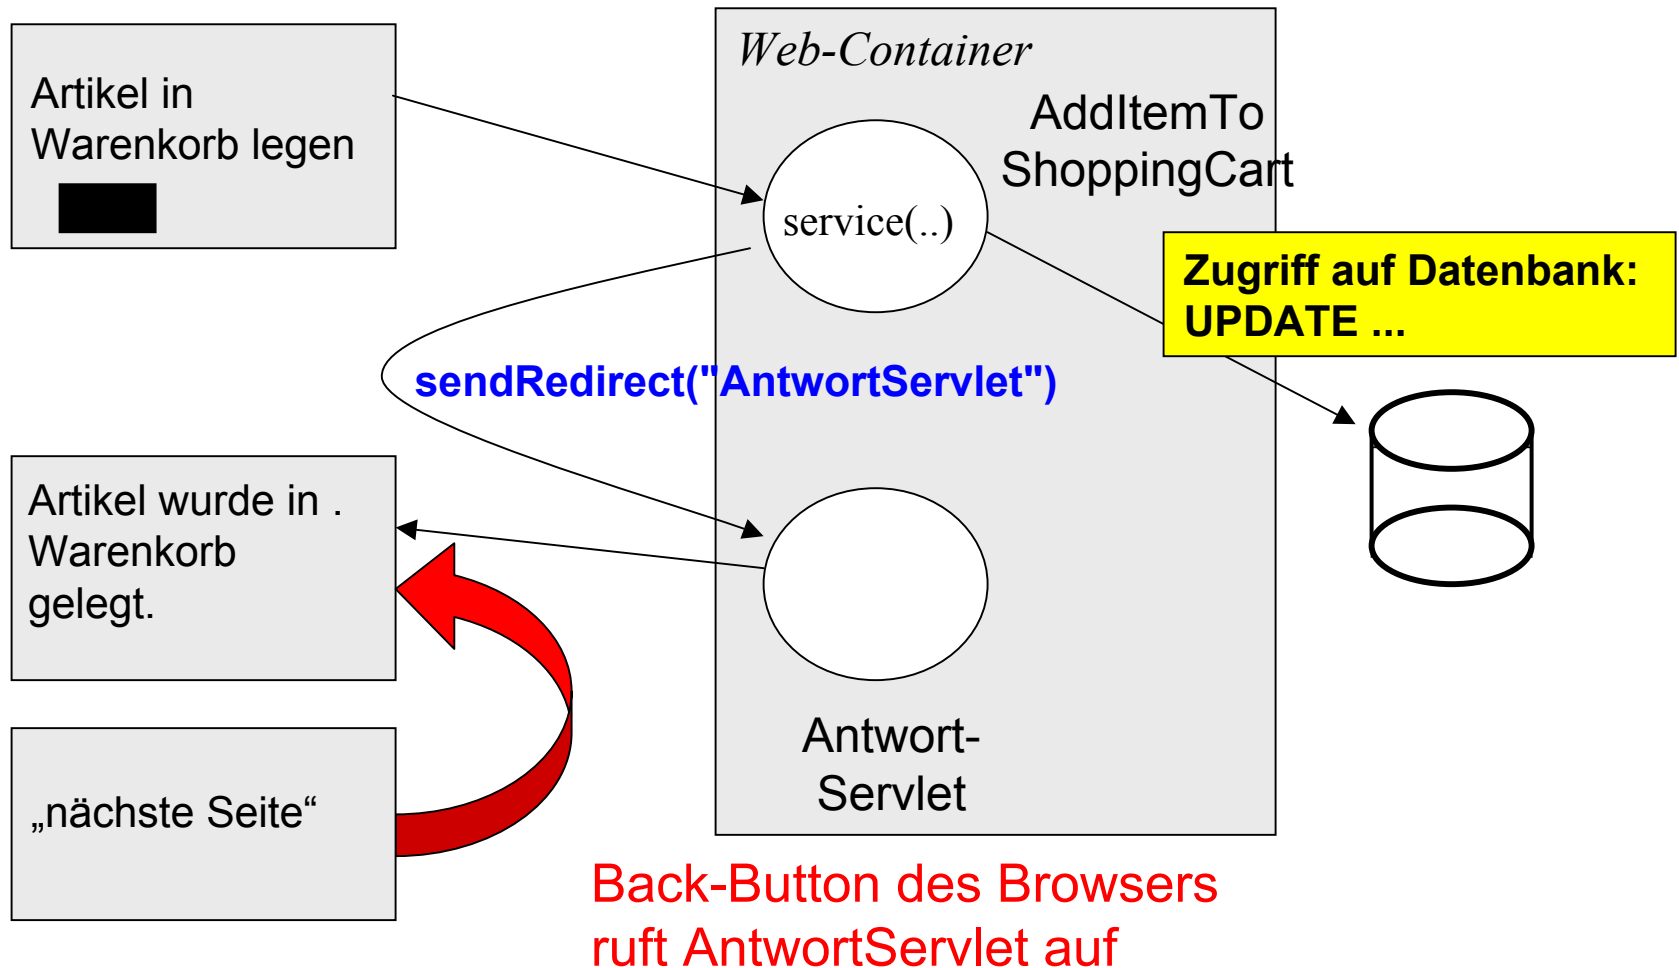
Artikel in Warenkorb legen

Web-Container

AddItemTo ShoppingCart

service(..)

Zugriff auf Datenbank: UPDATE ...

sendRedirect("AntwortServlet")

Artikel wurde in . Warenkorb gelegt.

„nächste Seite“

Antwort-Servlet

Back-Button des Browsers ruft AntwortServlet auf